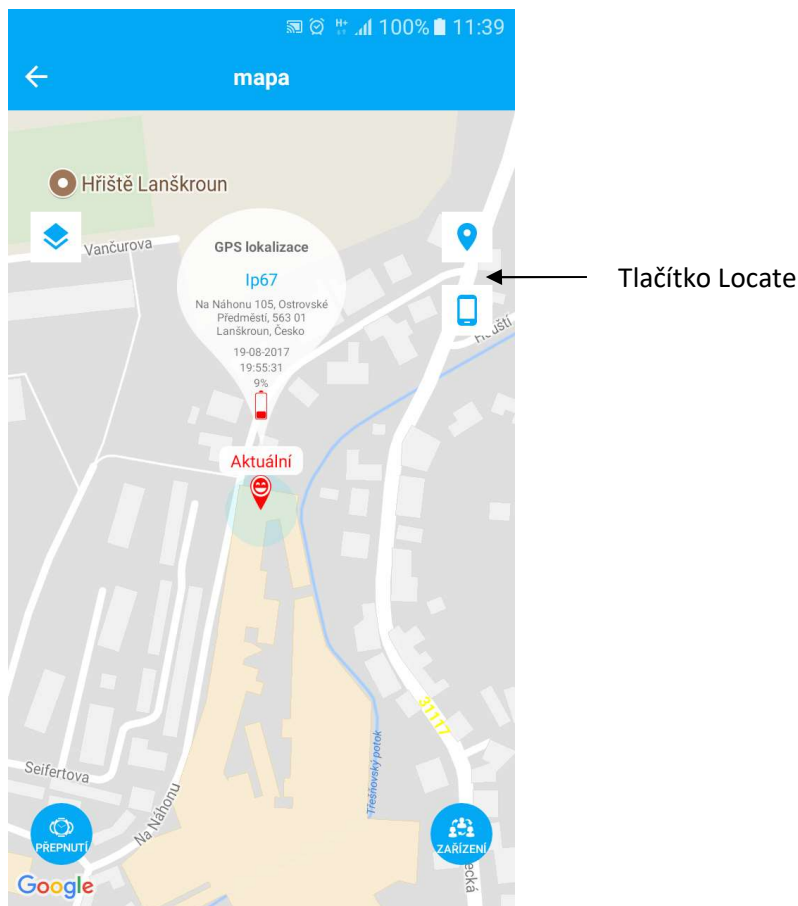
100% 11:39

mapa

Hřiště Lanškroun

Vančurova

GPS lokalizace

Ip67

Na Náhonu 105, Ostrovské Předměstí, 563 01 Lanškroun, Česko

19-08-2017
19:55:31
9%

Tlačítko Locate

Aktuální

31117

Třešňovský potok

Seifertova

Na Náhonu

PŘEPNUTÍ

ZAŘÍZENÍ

Google